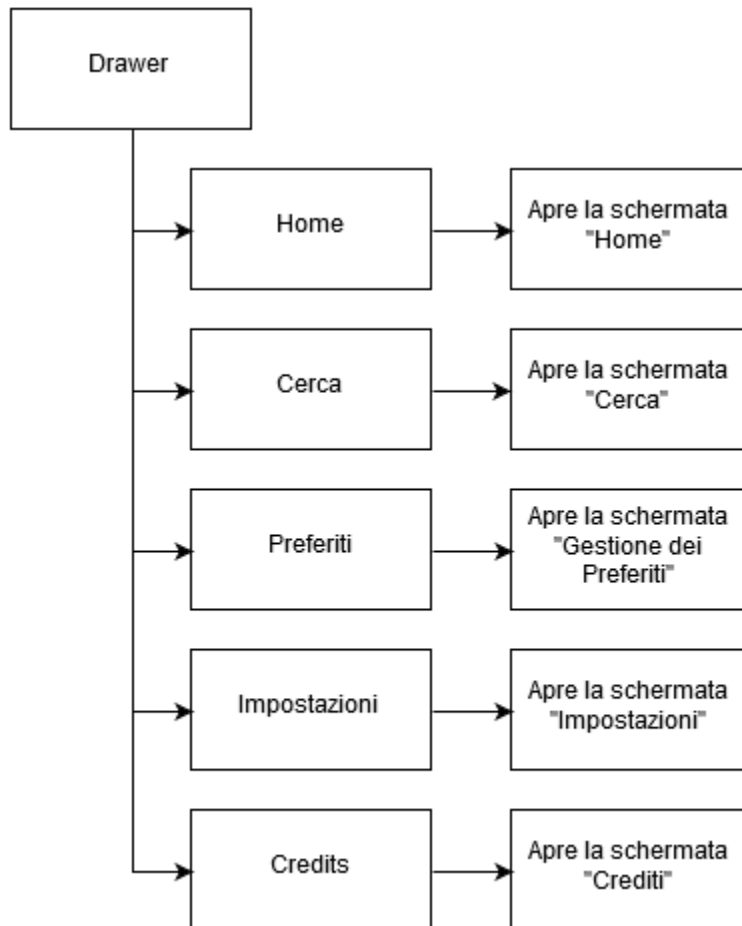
Drawer

Home

Apre la schermata "Home"

Cerca

Apre la schermata "Cerca"

Preferiti

Apre la schermata "Gestione dei Preferiti"

Impostazioni

Apre la schermata "Impostazioni"

Credits

Apre la schermata "Crediti"